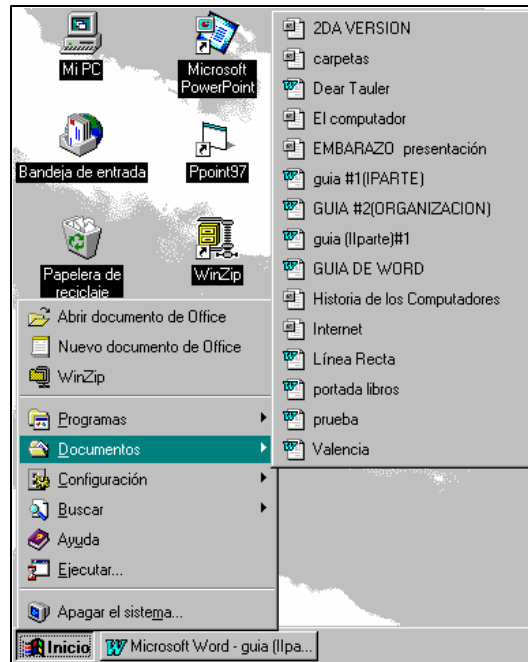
Mi PC
Microsoft PowerPoint
Bandeja de entrada
Ppoint97
Papelera de reciclaje
WinZip

2DA VERSION
carpetas
Dear Tauler
El computador
EMBARAZO presentación
guia #1(IPARTE)
GUIA #2(ORGANIZACION)
guia (IIparte)#1
GUIA DE WORD
Historia de los Computadores
Internet
Línea Recta
portada libros
prueba
Valencia

Abrir documento de Office
Nuevo documento de Office
WinZip
Programas
Documentos
Configuración
Buscar
Ayuda
Ejecutar...
Apagar el sistema...

Inicio
Microsoft Word - guia (IIpa...